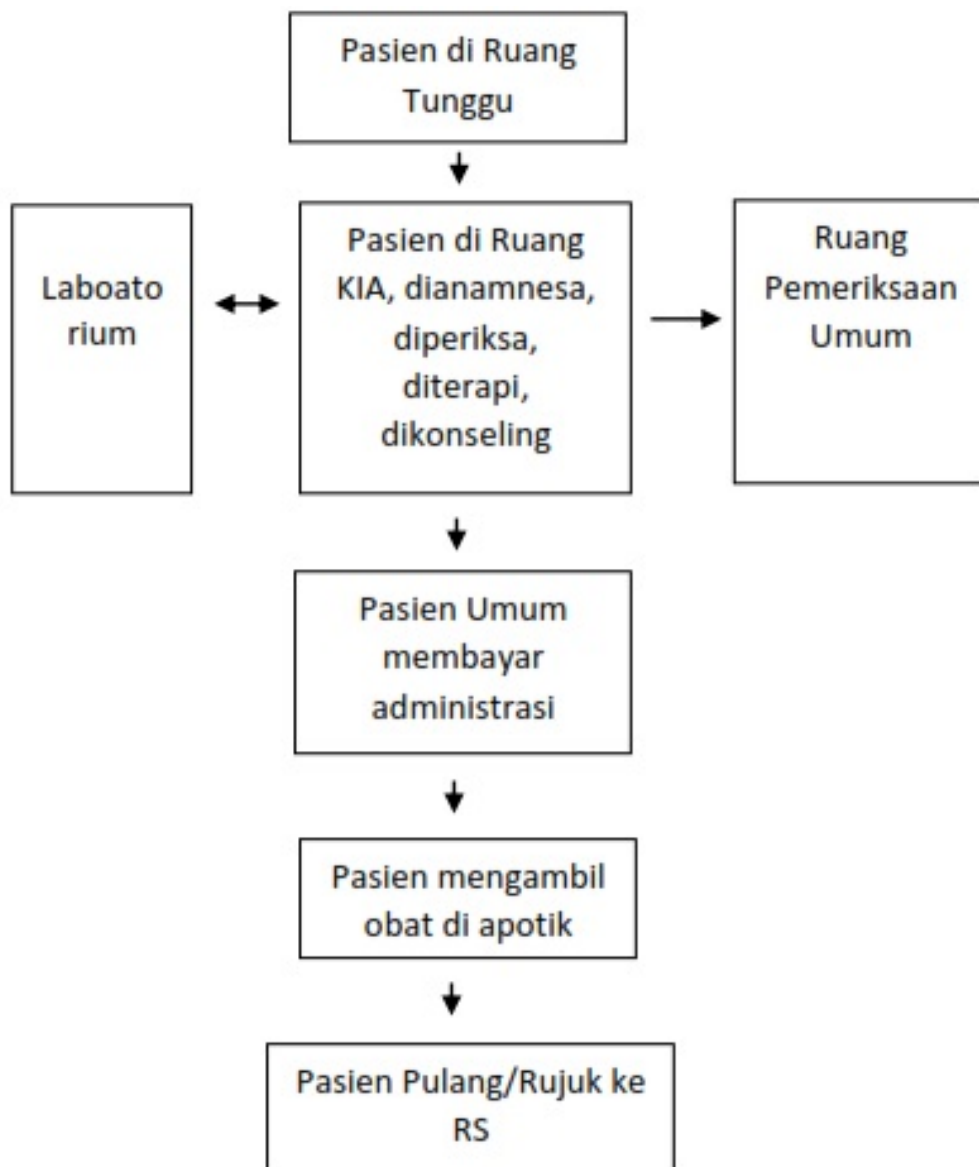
Pasien di Ruang Tunggu

Laboato rium

Pasien di Ruang KIA, dianamnesa, diperiksa, diterapi, dikonseling

Ruang Pemeriksaan Umum

Pasien Umum membayar administrasi

Pasien mengambil obat di apotik

Pasien Pulang/Rujuk ke RS